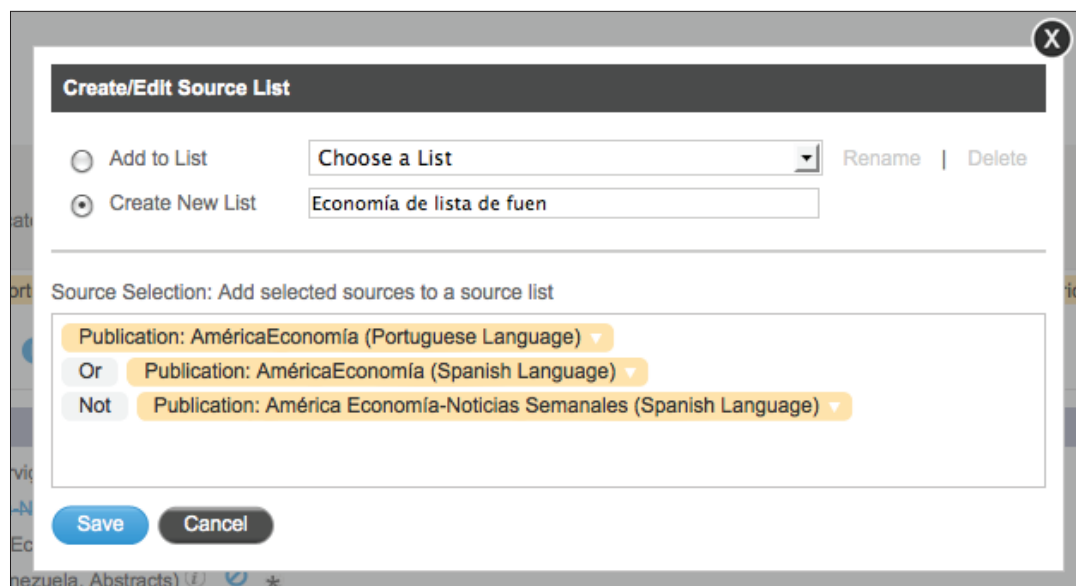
X

Create/Edit Source List

Add to List

Choose a List

Rename | Delete

Create New List

Economía de lista de fuen

Source Selection: Add selected sources to a source list

Publication: AméricaEconomía (Portuguese Language)

Or Publication: AméricaEconomía (Spanish Language)

Not Publication: América Economía-Noticias Semanales (Spanish Language)

Save Cancel

ate

ort

rvi

-N

Ec

nezuela, Abstracts)

ri